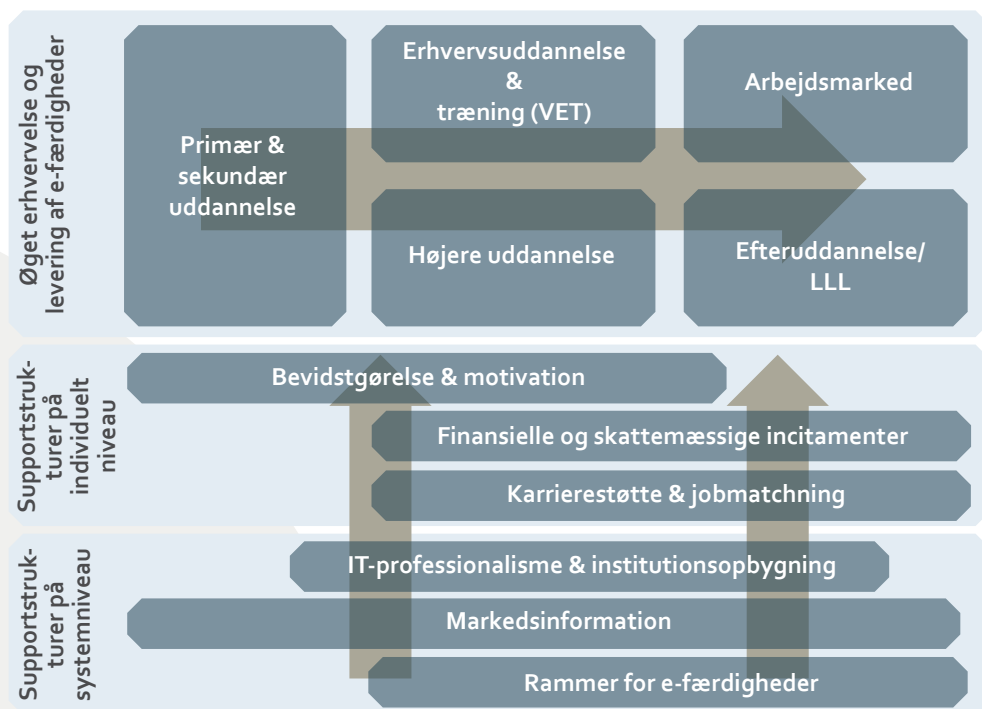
Øget erhvervelse og levering af e-færdigheder

Primær & sekundær uddannelse

Erhvervsuddannelse & træning (VET)

Arbejdsmarked

Højere uddannelse

Efteruddannelse/ LLL

Supportstrukturer på individuelt niveau

Bevidstgørelse & motivation

Finansielle og skattemæssige incitamenter

Karrierestøtte & jobmatchning

Supportstrukturer på systemniveau

IT-professionalisme & institutionsopbygning

Markedsinformation

Rammer for e-færdigheder